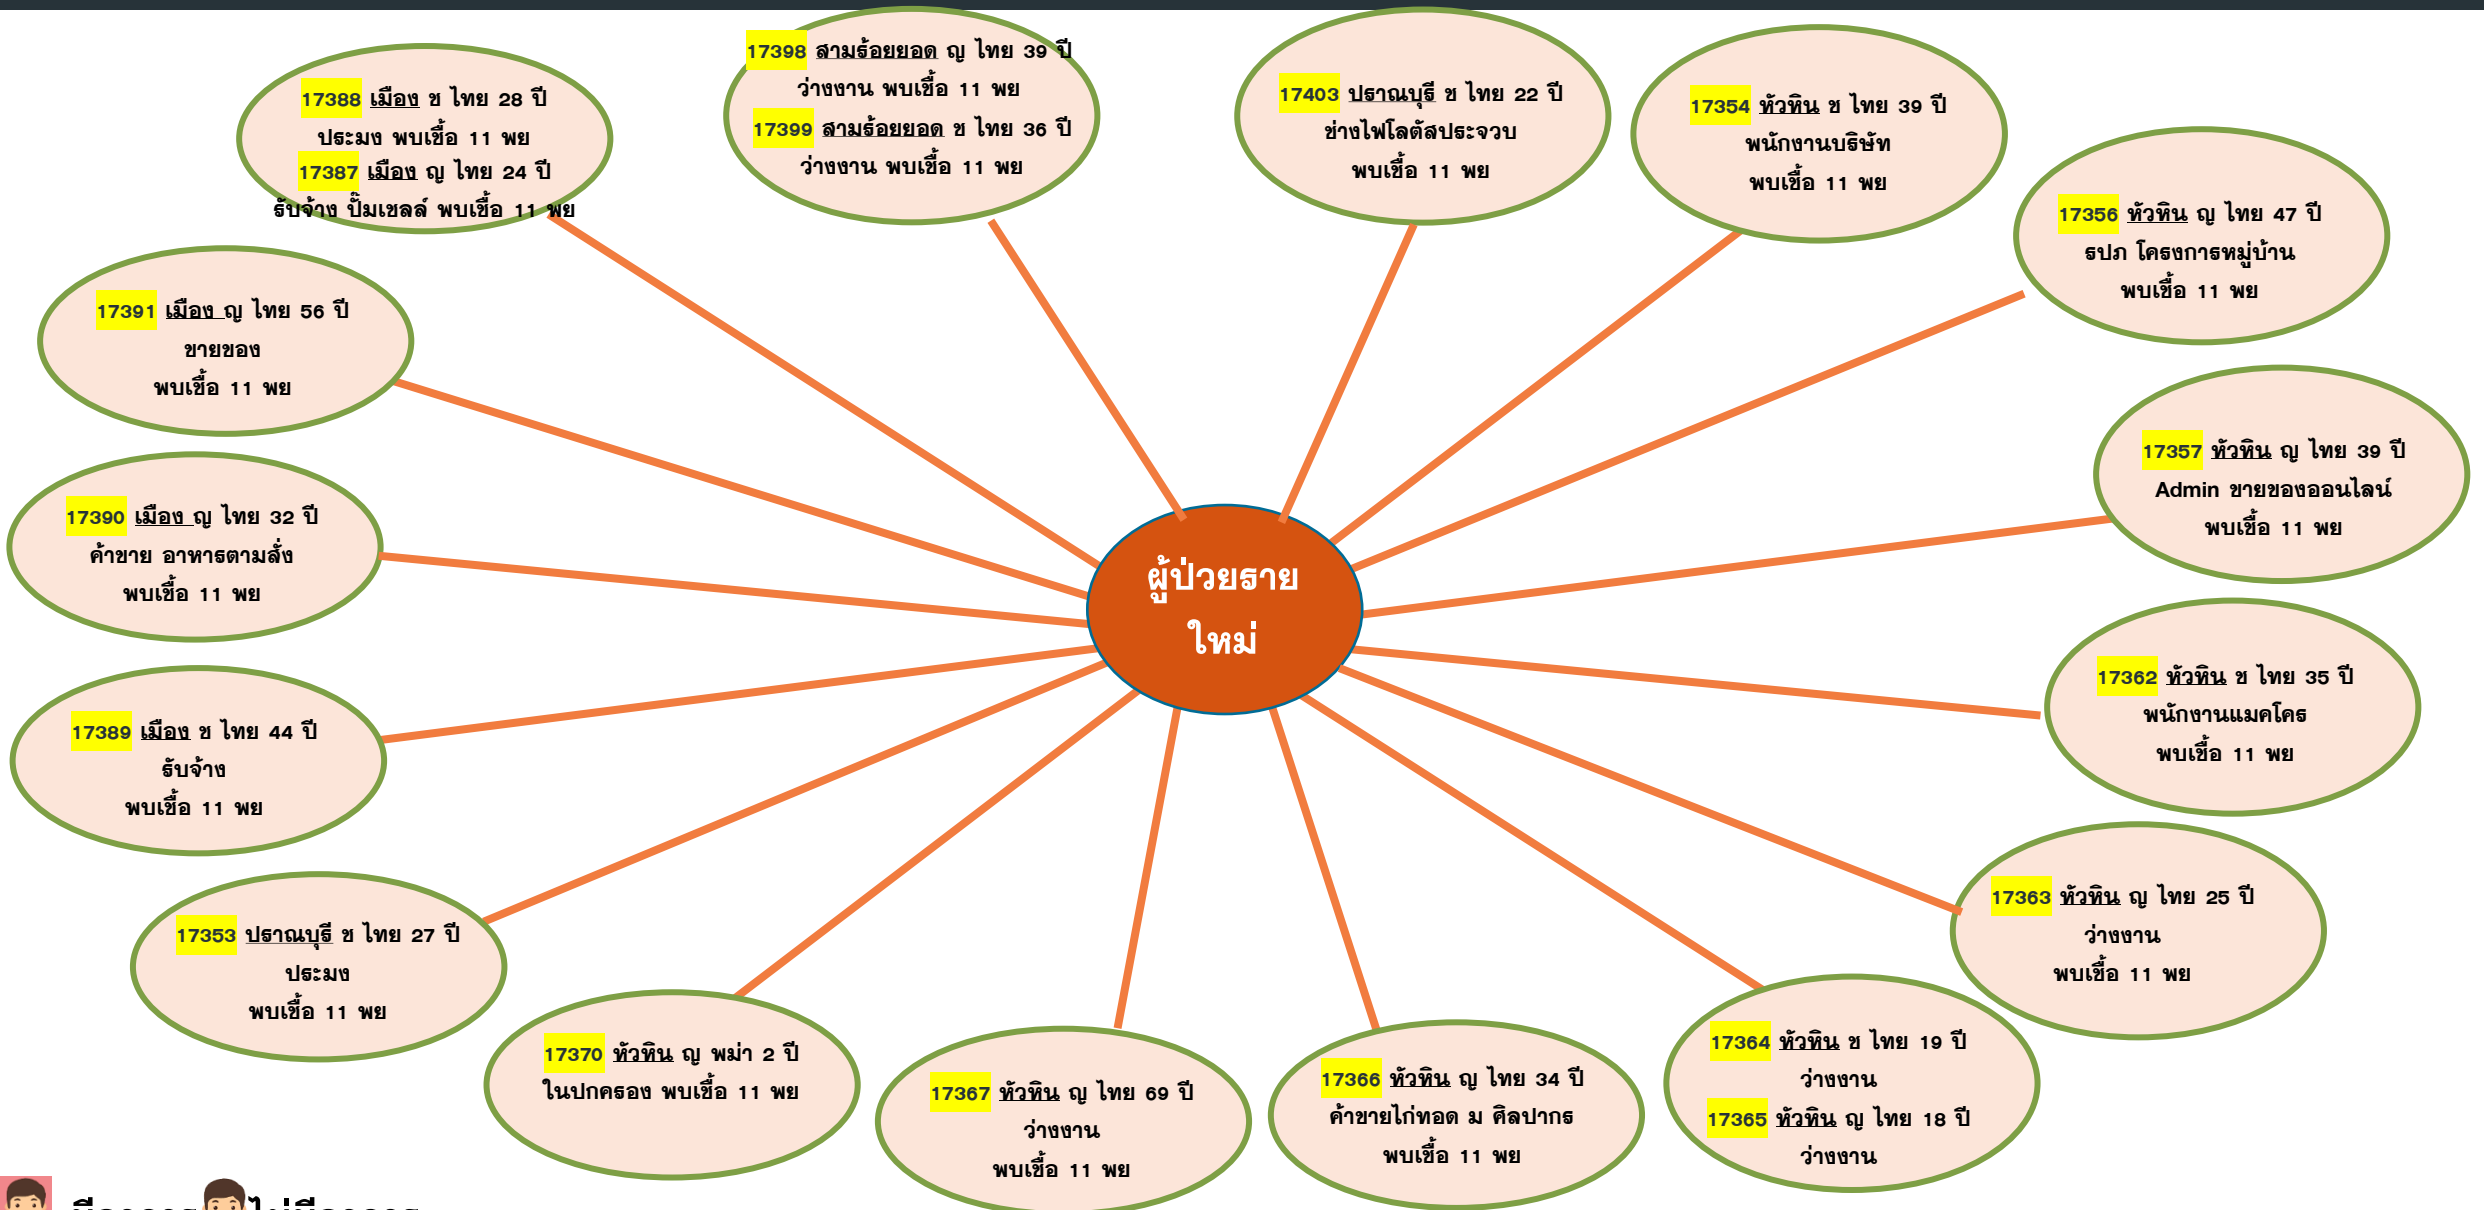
17398 สามร้อยยอด ญ ไทย 39 ปี ว่างงาน พบเชื้อ 11 พย
17399 สามร้อยยอด ช ไทย 36 ปี ว่างงาน พบเชื้อ 11 พย

17388 เมือง ช ไทย 28 ปี ประมง พบเชื้อ 11 พย
17387 เมือง ญ ไทย 24 ปี รับจ้าง ปั๊มเชลล์ พบเชื้อ 11 พย

17403 ปราณบุรี ช ไทย 22 ปี ช่างไฟโลตัสประจวบ พบเชื้อ 11 พย

17354 หัวหิน ช ไทย 39 ปี พนักงานบริษัท พบเชื้อ 11 พย

17356 หัวหิน ญ ไทย 47 ปี รปภ โครงการหมู่บ้าน พบเชื้อ 11 พย

17391 เมือง ญ ไทย 56 ปี ขายของ พบเชื้อ 11 พย

17357 หัวหิน ญ ไทย 39 ปี Admin ขายของออนไลน์ พบเชื้อ 11 พย

17390 เมือง ญ ไทย 32 ปี ค้าขาย อาหารตามสั่ง พบเชื้อ 11 พย

ผู้ป่วยราย ใหม่

17362 หัวหิน ช ไทย 35 ปี พนักงานแมคโคร พบเชื้อ 11 พย

17389 เมือง ช ไทย 44 ปี รับจ้าง พบเชื้อ 11 พย

17363 หัวหิน ญ ไทย 25 ปี ว่างงาน พบเชื้อ 11 พย

17353 ปราณบุรี ช ไทย 27 ปี ประมง พบเชื้อ 11 พย

17370 หัวหิน ญ พม่า 2 ปี ในปกครอง พบเชื้อ 11 พย

17367 หัวหิน ญ ไทย 69 ปี ว่างงาน พบเชื้อ 11 พย

17366 หัวหิน ญ ไทย 34 ปี ค้าขายไก่ทอด ม ศิลปากร พบเชื้อ 11 พย

17364 หัวหิน ช ไทย 19 ปี ว่างงาน
17365 หัวหิน ญ ไทย 18 ปี ว่างงาน

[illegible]